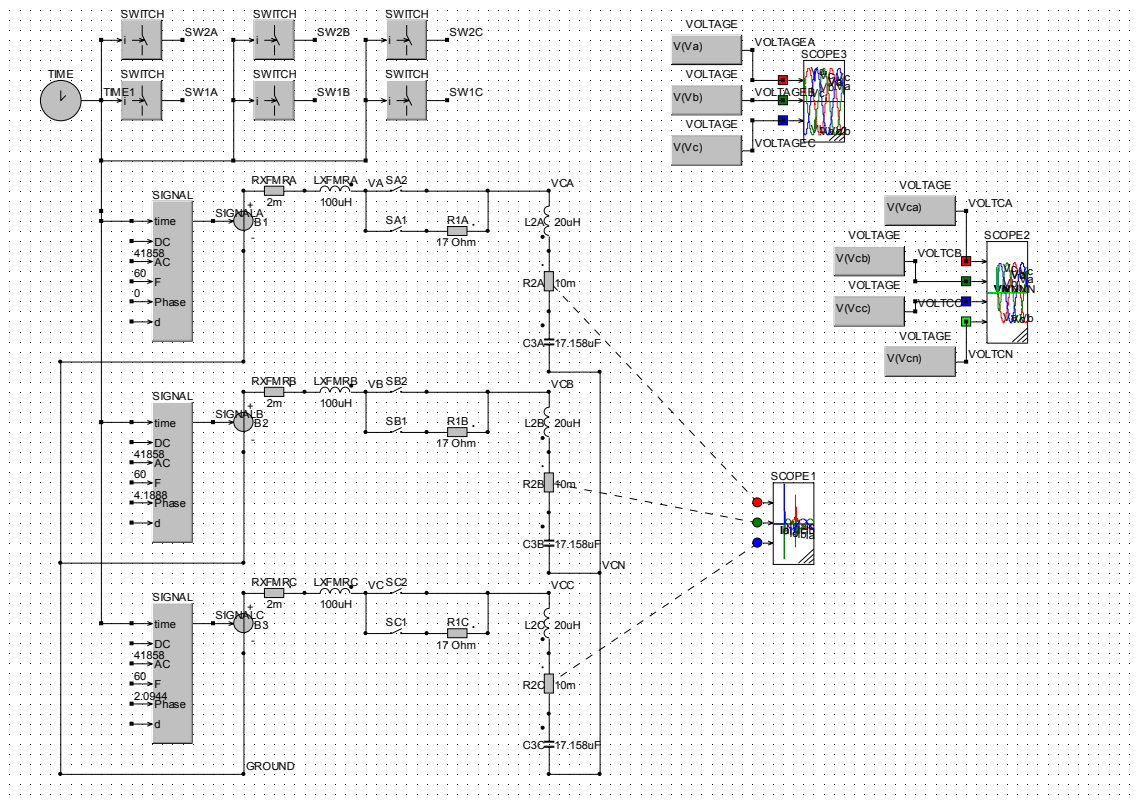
SWITCH SW2A
SWITCH SW2B
SWITCH SW2C
TIME
TIME1
SWITCH SW1A
SWITCH SW1B
SWITCH SW1C

VOLTAGE
V(Va) VOLTAGEA
VOLTAGE
V(Vb) VOLTAGEB
VOLTAGE
V(Vc) VOLTAGEC
SCOPE3

VOLTAGE
V(Vca) VOLTCA
VOLTAGE
V(Vcb) VOLTCB
VOLTAGE
V(Vcc) VOLTCC
VOLTAGE
V(Vcn) VOLTCN
SCOPE2

SIGNAL
time
DC
41858
AC
60
F
0
Phase
d
SIGNALA
B1
RXFMRA 2m
LXFMRA 100uH
VA SA2
SA1 R1A 17 Ohm
VCA
L2A 20uH
R2A 10m
C3A 17.158uF

SIGNAL
time
DC
41858
AC
60
F
4.1888
Phase
d
SIGNALB
B2
RXFMRB 2m
LXFMRB 100uH
VB SB2
SB1 R1B 17 Ohm
VCB
L2B 20uH
R2B 10m
C3B 17.158uF
VCN

SCOPE1

SIGNAL
time
DC
41858
AC
60
F
2.0944
Phase
d
SIGNALC
B3
RXFMRC 2m
LXFMRC 100uH
VC SC2
SC1 R1C 17 Ohm
VCC
L2C 20uH
R2C 10m
C3C 17.158uF
GROUND